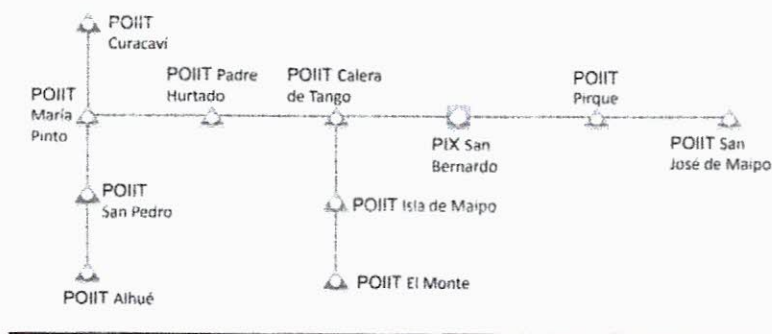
POIIT Curacaví

POIIT María Pinto

POIIT Padre Hurtado

POIIT Calera de Tango

PIX San Bernardo

POIIT Pirque

POIIT San José de Maipo

POIIT San Pedro

POIIT Isla de Maipo

POIIT El Monte

POIIT Alhué